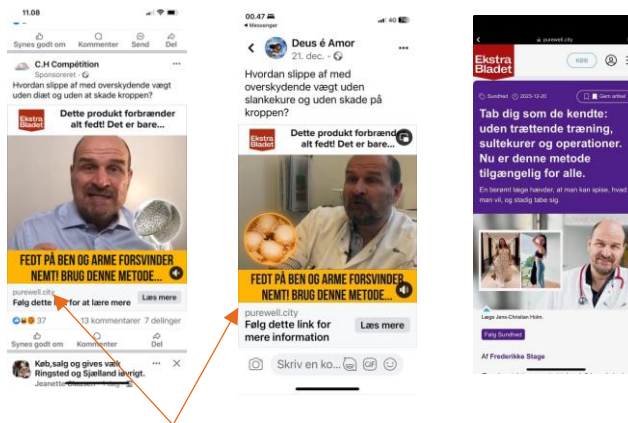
11.08

Synes godt om Kommenter Send Del

C.H Compétition
Sponsoreret
Hvordan slippe af med overskydende vægt uden diæt og uden at skade kroppen?

Ekstra Bladet
Dette produkt forbrænder alt fedt! Det er bare...

FEDT PÅ BEN OG ARME FORSVINDER NEMT! BRUG DENNE METODE...

purewell.city
Følg dette link for at lære mere
Læs mere

37 13 kommentarer 7 delinger

Synes godt om Kommenter Del

Køb, salg og gives væk Ringsted og Sjælland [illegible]
Jeanette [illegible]

00.47
◂ Messenger

Deus é Amor
21. dec.

Hvordan slippe af med overskydende vægt uden slankekure og uden skade på kroppen?

Ekstra Bladet
Dette produkt forbrænd alt fedt! Det er bare...

FEDT PÅ BEN OG ARME FORSVINDER NEMT! BRUG DENNE METODE...

purewell.city
Følg dette link for mere information
Læs mere

Skriv en ko...

purewell.city

Ekstra Bladet
NEW

Sundhed 2025-12-20 Gem artikel

Tab dig som de kendte: uden trættende træning, sultekure og operationer. Nu er denne metode tilgængelig for alle.

En berømt læge hævder, at man kan spise, hvad man vil, og stadig tabe sig.

Læge Jens-Christian Holm.

Følg Sundhed

Af Frederikke Stage